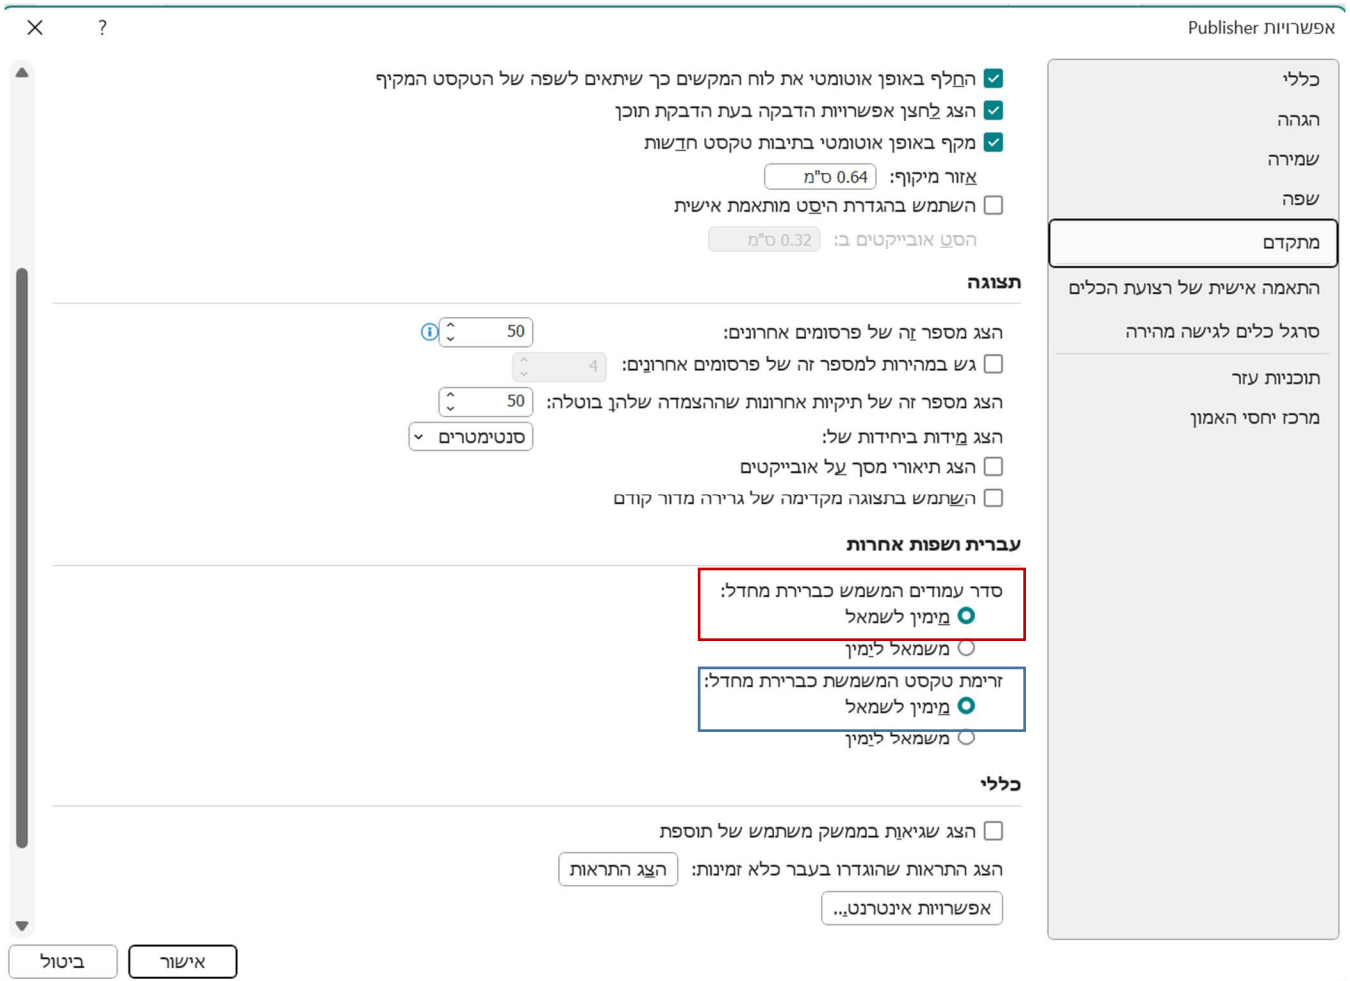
אפשרויות Publisher

?

כללי
הגהה
שמירה
שפה
מתקדם
התאמה אישית של רצועת הכלים
סרגל כלים לגישה מהירה
תוכניות עזר
מרכז יחסי האמון

החלף באופן אוטומטי את לוח המקשים כך שיתאים לשפה של הטקסט המקיף
הצג לחצן אפשרויות הדבקה בעת הדבקת תוכן
מקף באופן אוטומטי בתיבות טקסט חדשות
אזור מיקוף: 0.64 ס"מ
השתמש בהגדרת היסט מותאמת אישית
הסט אובייקטים ב: 0.32 ס"מ

תצוגה
הצג מספר זה של פרסומים אחרונים: 50
גש במהירות למספר זה של פרסומים אחרונים: 4
הצג מספר זה של תיקיות אחרונות שההצמדה שלהן בוטלה: 50
הצג מידות ביחידות של: סנטימטרים
הצג תיאורי מסך על אובייקטים
השתמש בתצוגה מקדימה של גרירה מדור קודם

עברית ושפות אחרות
סדר עמודים המשמש כברירת מחדל:
מימין לשמאל
משמאל לימין
זרימת טקסט המשמשת כברירת מחדל:
מימין לשמאל
משמאל לימין

כללי
הצג שגיאות בממשק משתמש של תוספת
הצג התראות שהוגדרו עבור כלא זמינות: הצג התראות
אפשרויות אינטרנט...

אישור
ביטול